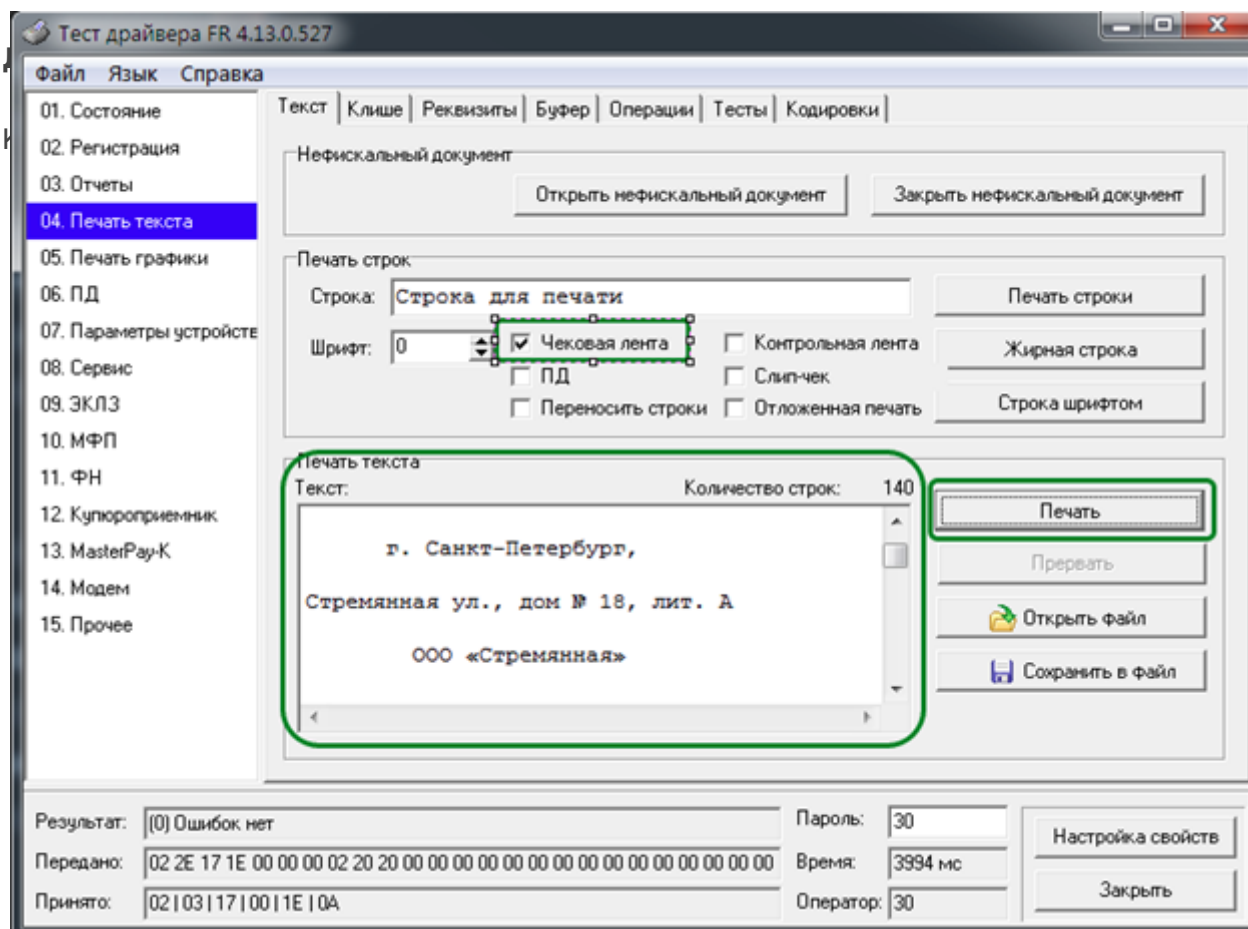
Тест драйвера FR 4.13.0.527

Файл Язык Справка

01. Состояние
02. Регистрация
03. Отчеты
04. Печать текста
05. Печать графики
06. ПД
07. Параметры устройств
08. Сервис
09. ЭКЛЗ
10. МФП
11. ФН
12. Купюроприемник
13. MasterPay-K
14. Модем
15. Прочее

Текст | Клише | Реквизиты | Буфер | Операции | Тесты | Кодировки

Нефискальный документ
Открыть нефискальный документ
Закрыть нефискальный документ

Печать строк
Строка: Строка для печати
Печать строки
Шрифт: 0
Чековая лента
Контрольная лента
Жирная строка
ПД
Слип-чек
Переносить строки
Отложенная печать
Строка шрифтом

Печать текста
Текст:
Количество строк: 140

г. Санкт-Петербург,

Стремянная ул., дом № 18, лит. А

ООО «Стремянная»

Печать
Прервать
Открыть файл
Сохранить в файл

Результат: (0) Ошибок нет
Передано: 02 2E 17 1E 00 00 00 02 20 20 00 00 00 00 00 00 00 00 00 00 00 00 00 00 00
Принято: 02|03|17|00|1E|0A
Пароль: 30
Время: 3994 мс
Оператор: 30
Настройка свойств
Закрыть